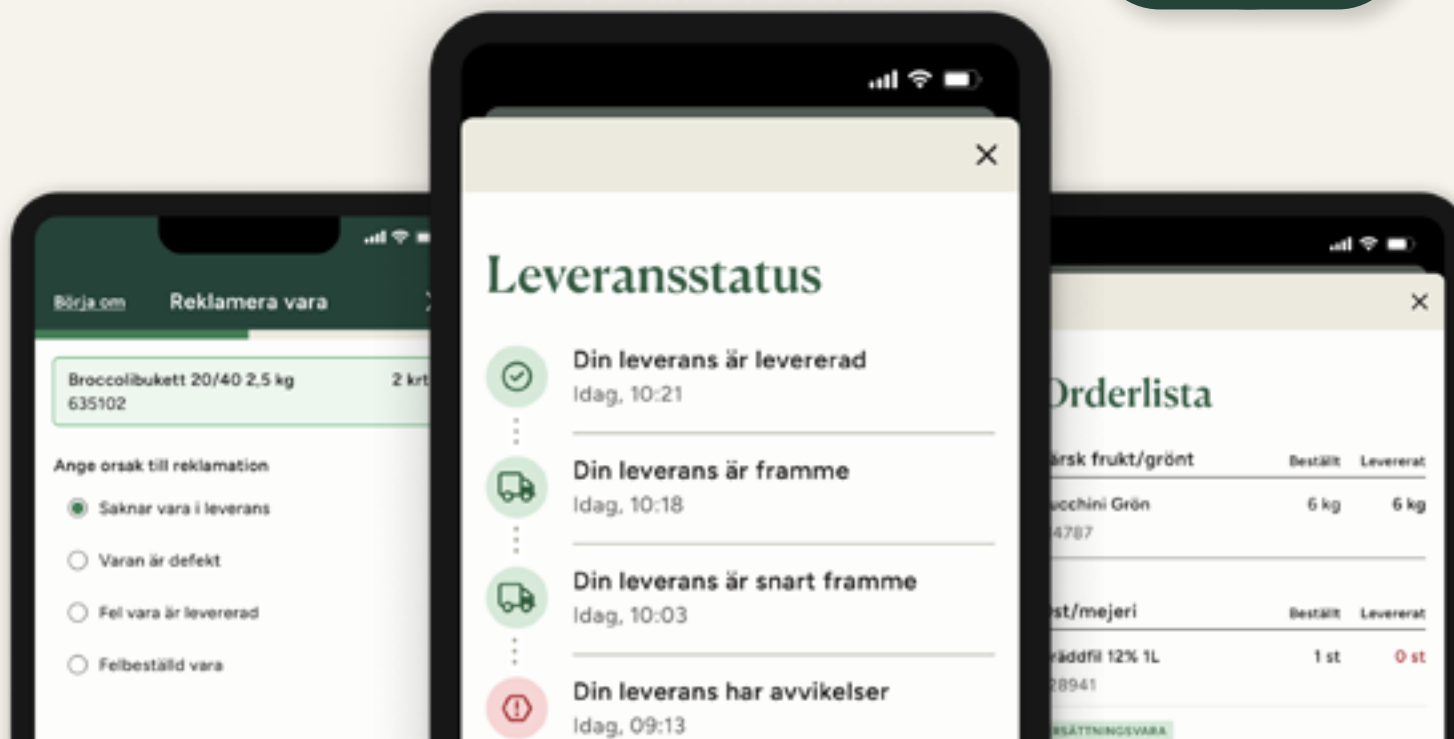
Börja om
Reklamera vara

Broccolibukett 20/40 2,5 kg 2 krt
635102

Ange orsak till reklamation

Saknar vara i leverans

Varan är defekt

Fel vara är levererad

Felbeställd vara

Leveransstatus

Din leverans är levererad
Idag, 10:21

Din leverans är framme
Idag, 10:18

Din leverans är snart framme
Idag, 10:03

Din leverans har avvikelser
Idag, 09:13

Orderlista

ärsk frukt/grönt Beställt Levererat

ucchini Grön 6 kg 6 kg
4787

st/mejeri Beställt Levererat

räddfil 12% 1L 1 st 0 st
28941

RSÄTTNINGSVARA